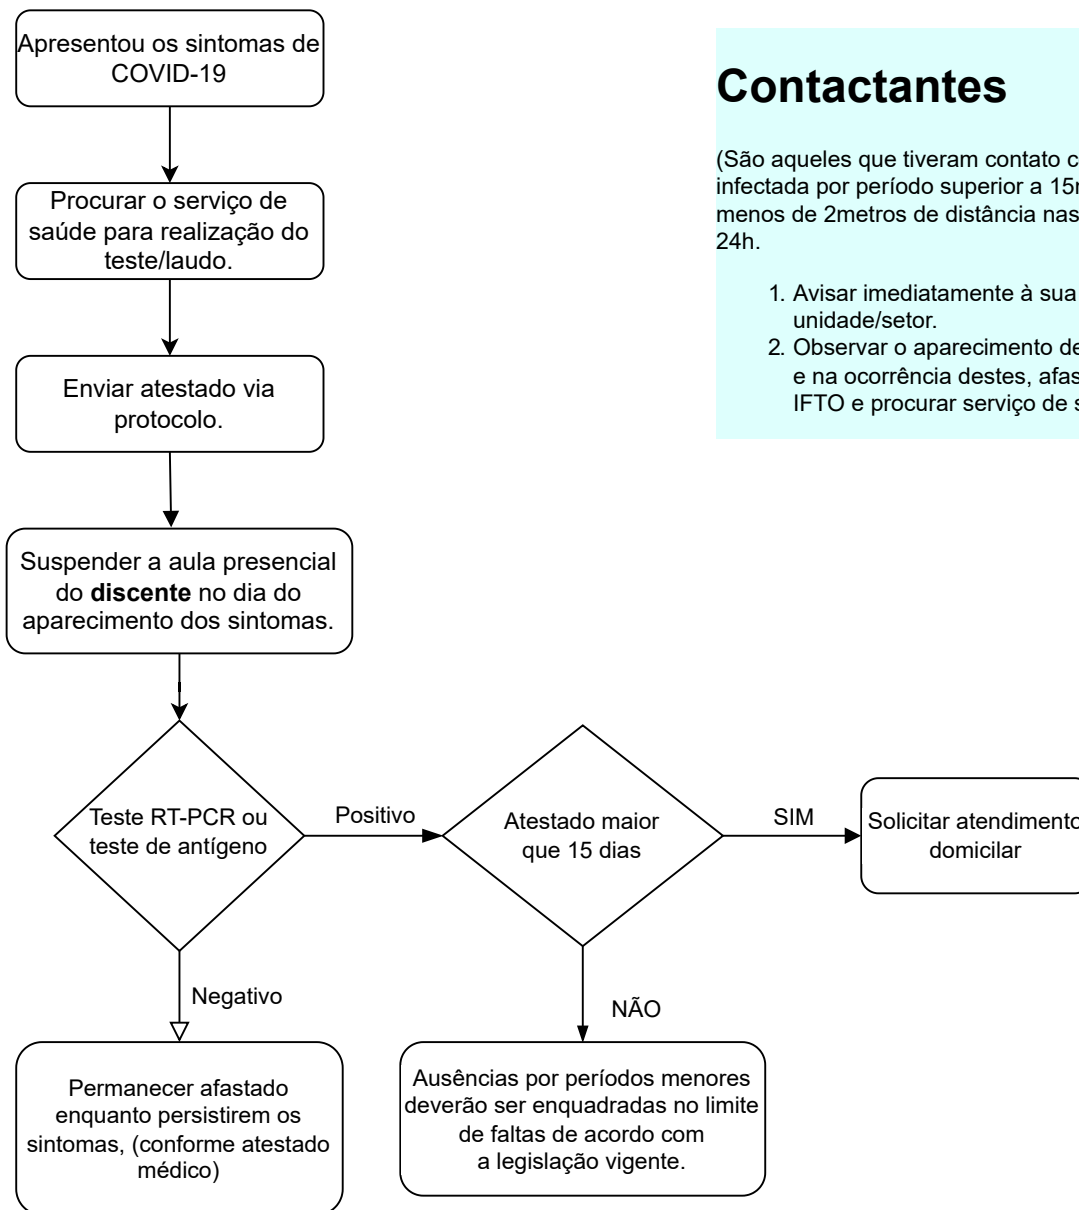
Apresentou os sintomas de COVID-19

Procurar o serviço de saúde para realização do teste/laudo.

Enviar atestado via protocolo.

Suspender a aula presencial do **discente** no dia do aparecimento dos sintomas.

Teste RT-PCR ou teste de antígeno

Positivo

Atestado maior que 15 dias

SIM

Solicitar atendimento domicilar

NÃO

Ausências por períodos menores deverão ser enquadradas no limite de faltas de acordo com a legislação vigente.

Negativo

Permanecer afastado enquanto persistirem os sintomas, (conforme atestado médico)

# Contactantes

(São aqueles que tiveram contato c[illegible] infectada por período superior a 15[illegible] menos de 2metros de distância nas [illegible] 24h.

1. Avisar imediatamente à sua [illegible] unidade/setor.
2. Observar o aparecimento de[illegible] e na ocorrência destes, afas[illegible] IFTO e procurar serviço de s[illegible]